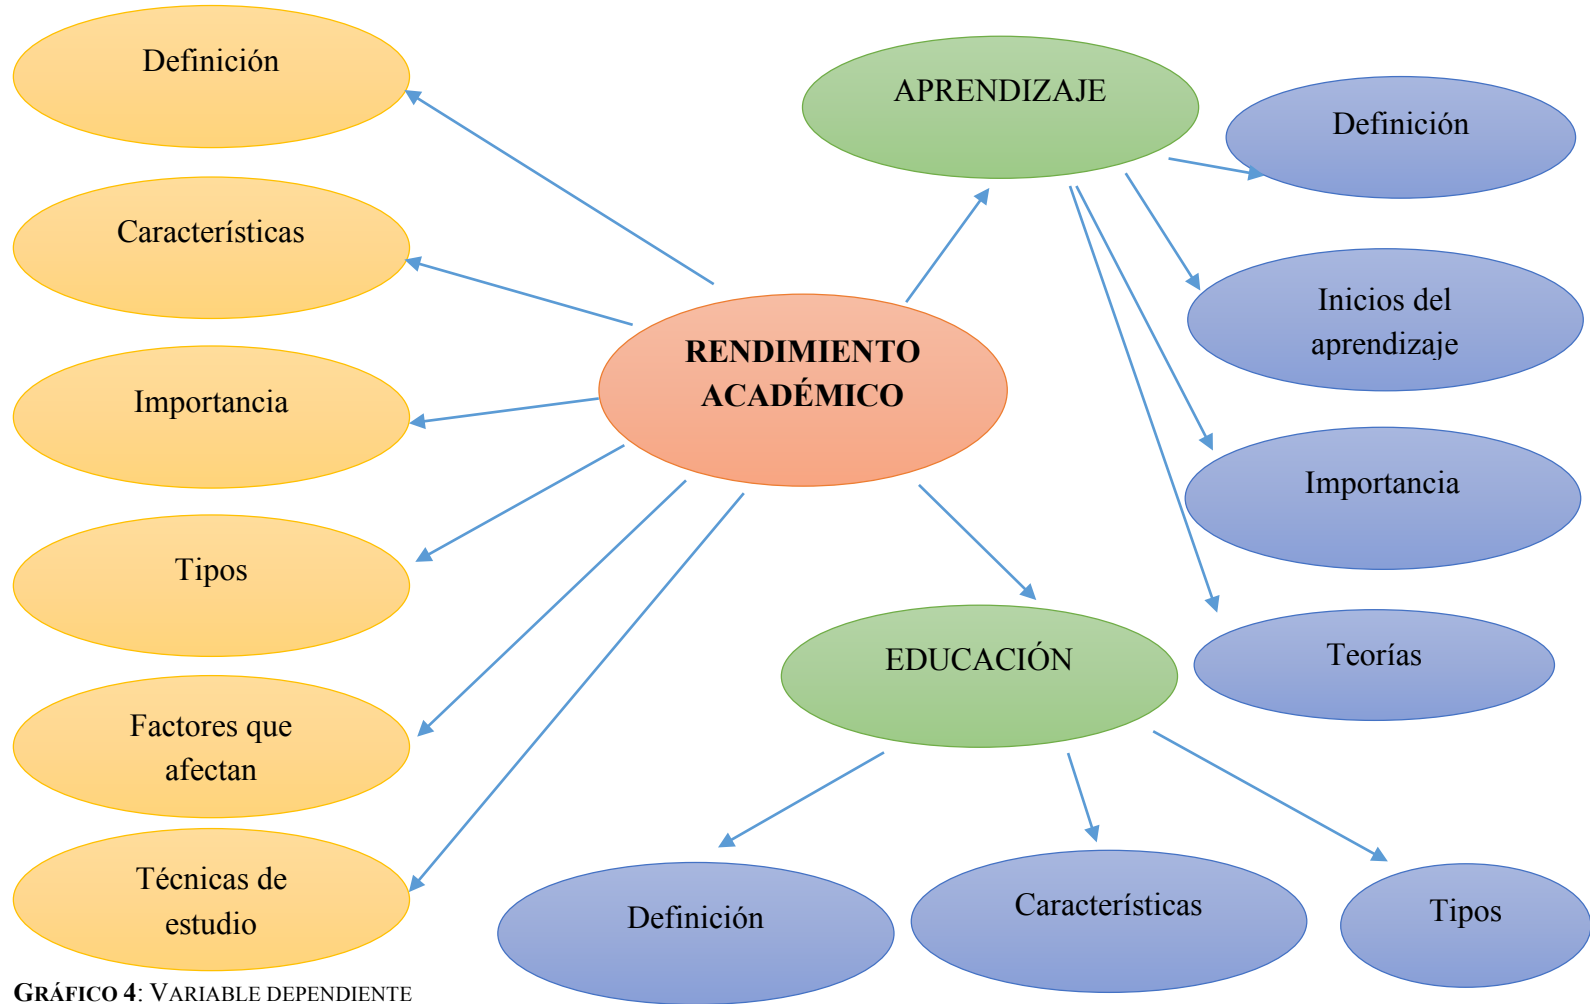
Definición

Características

Importancia

Tipos

Factores que afectan

Técnicas de estudio

RENDIMIENTO ACADÉMICO

APRENDIZAJE

Definición

Inicios del aprendizaje

Importancia

Teorías

EDUCACIÓN

Definición

Características

Tipos

GRÁFICO 4: VARIABLE DEPENDIENTE